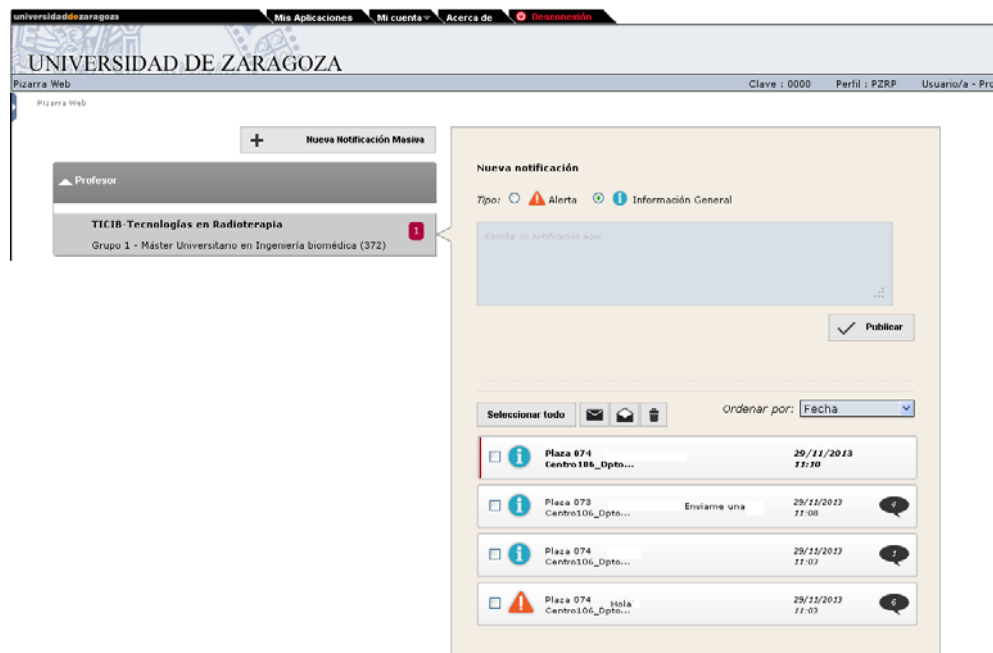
universidaddezaragoza Mis Aplicaciones Mi cuenta Acerca de Desconexión

UNIVERSIDAD DE ZARAGOZA

Pizarra Web Clave : 0000 Perfil : PZRP Usuario/a - Pro

Pizarra Web

Nueva Notificación Masiva

Profesor

TICIB-Tecnologías en Radioterapia
Grupo 1 - Máster Universitario en Ingeniería biomédica (372)
1

Nueva notificación

Tipo: Alerta Información General

Escriba su notificación aquí

Publicar

Seleccionar todo

Ordenar por: Fecha

Plaza 074
Centro106_Dpto...
29/11/2013
11:10

Plaza 073
Centro106_Dpto...
Enviame una
29/11/2013
11:08
4

Plaza 074
Centro106_Dpto...
29/11/2013
11:03
1

Plaza 074
Centro106_Dpto...
Hola
29/11/2013
11:02
6